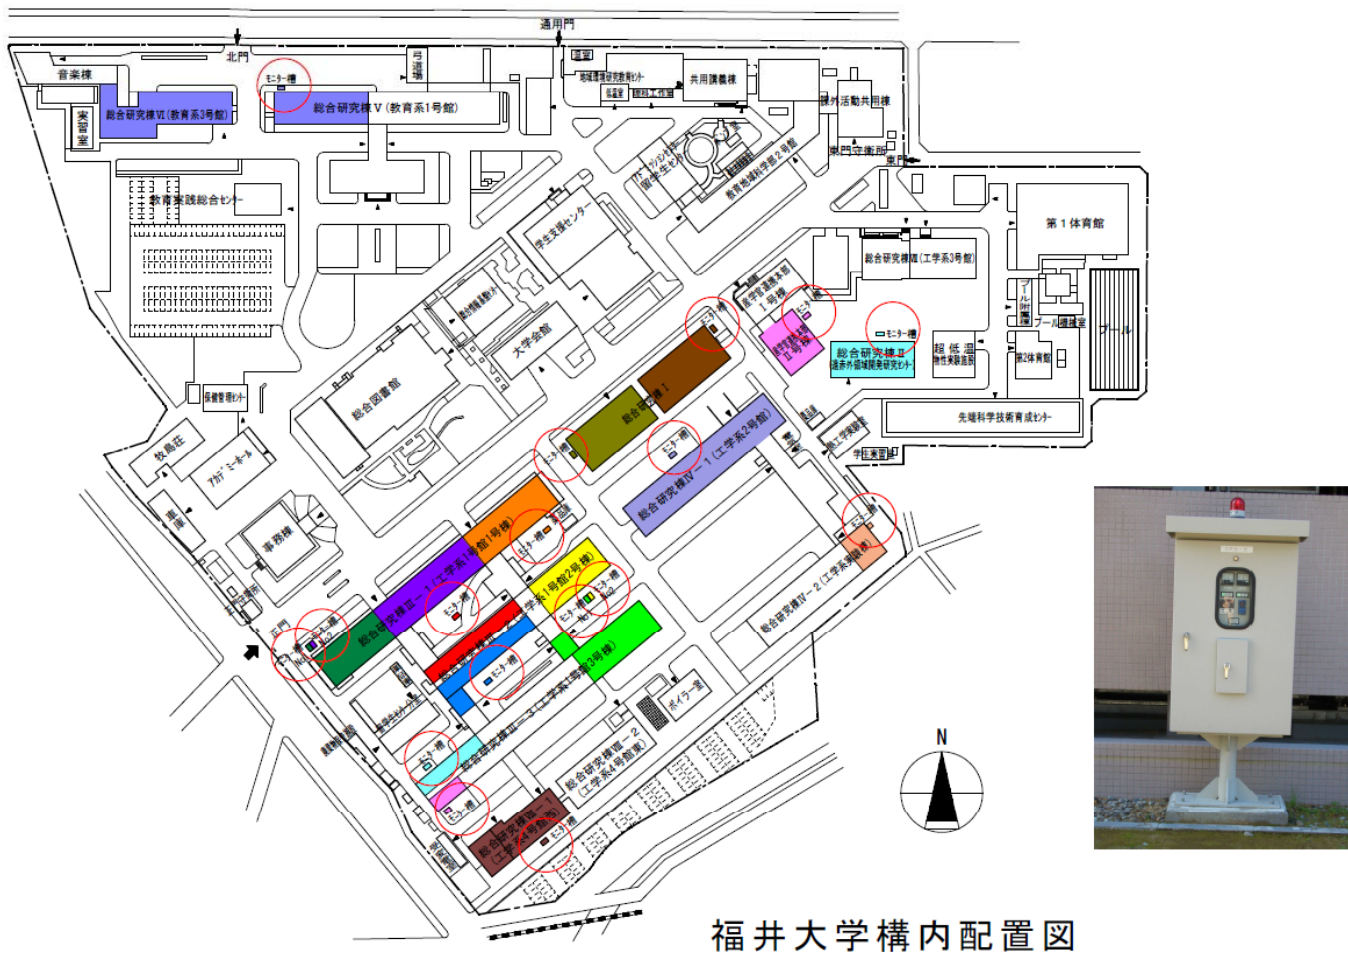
通用門

北門

音楽棟

モニター槽

弓道場

守衛室

地域環境研究教育センター

保健室

共用講義棟

総合研究棟VI（教育系3号館）

総合研究棟V（教育系1号館）

課外活動共用棟

実習室

東門守衛所

東門

教育実践総合センター

留学生センター

ベンチャービジネスラボラトリー

産学官連携本部

第1体育館

学生支援センター

総合研究棟III（工学系3号館）

産学官連携本部

総合図書館

大学会館

総合研究棟II

モニター槽

総合研究棟II 遠赤外領域開発研究センター

超低温物性実験施設

第2体育館

プール

保健管理センター

総合研究棟I

モニター槽

先端科学技術育成センター

牧島荘

アカデミーホール

モニター槽

総合研究棟IV－1（工学系2号館）

事務棟

モニター槽

総合研究棟IV－2（工学系実験棟）

正門

モニター槽

総合研究棟III－1（工学系1号館1号棟）

工学系1号館2号棟

モニター槽 No.2

工学系1号館3号棟

ボイラー室

モニター槽

総合研究棟III－3

モニター槽

総合研究棟VIII－2（工学系4号館東）

モニター槽

総合研究棟VIII－1（工学系4号館西）

モニター槽

N

福井大学構内配置図